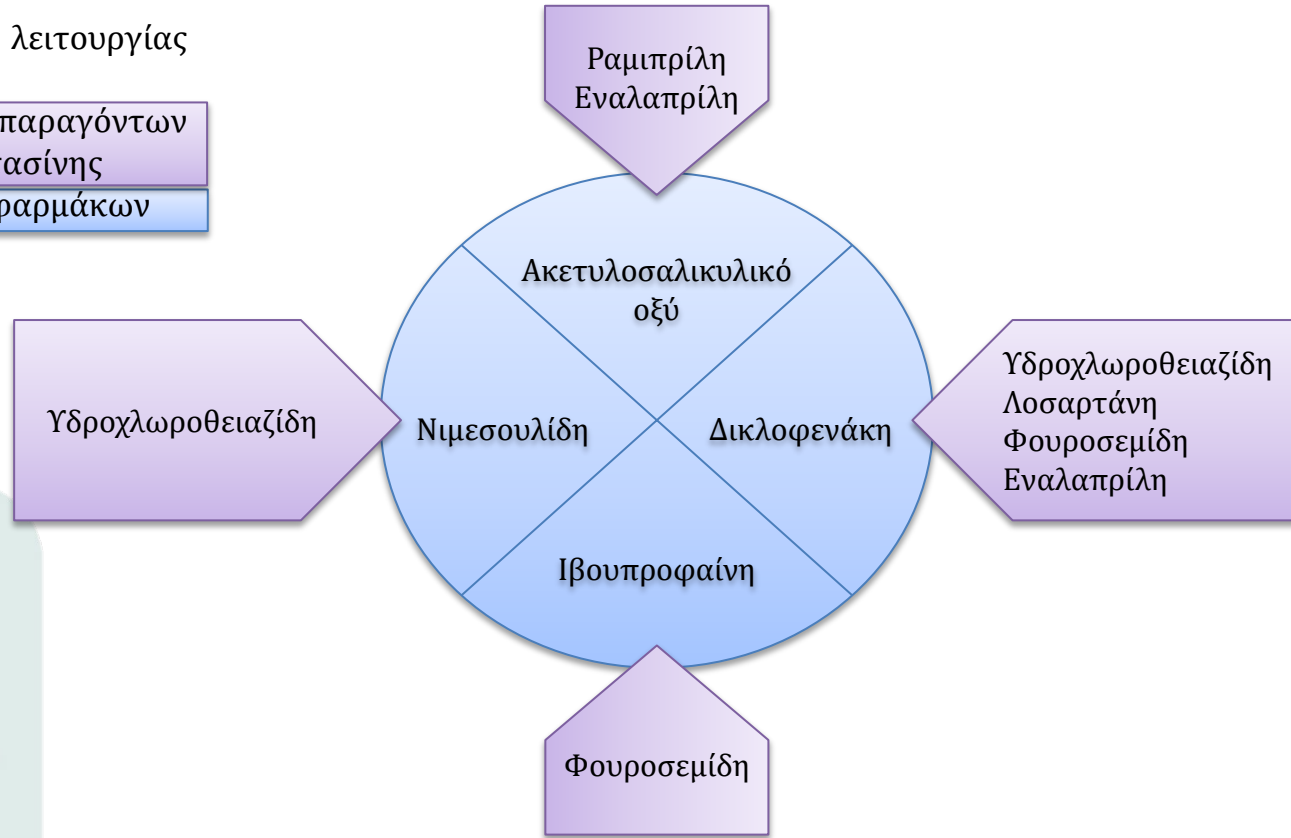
λειτουργίας

παραγόντων
ασίνης
αρμάκων

Ραμιπρίλη
Εναλαπρίλη

Ακετυλοσαλικυλικό οξύ

Υδροχλωροθειαζίδη

Νιμεσουλίδη

Δικλοφενάκη

Υδροχλωροθειαζίδη
Λοσαρτάνη
Φουροσεμίδη
Εναλαπρίλη

Ιβουπροφαίνη

Φουροσεμίδη